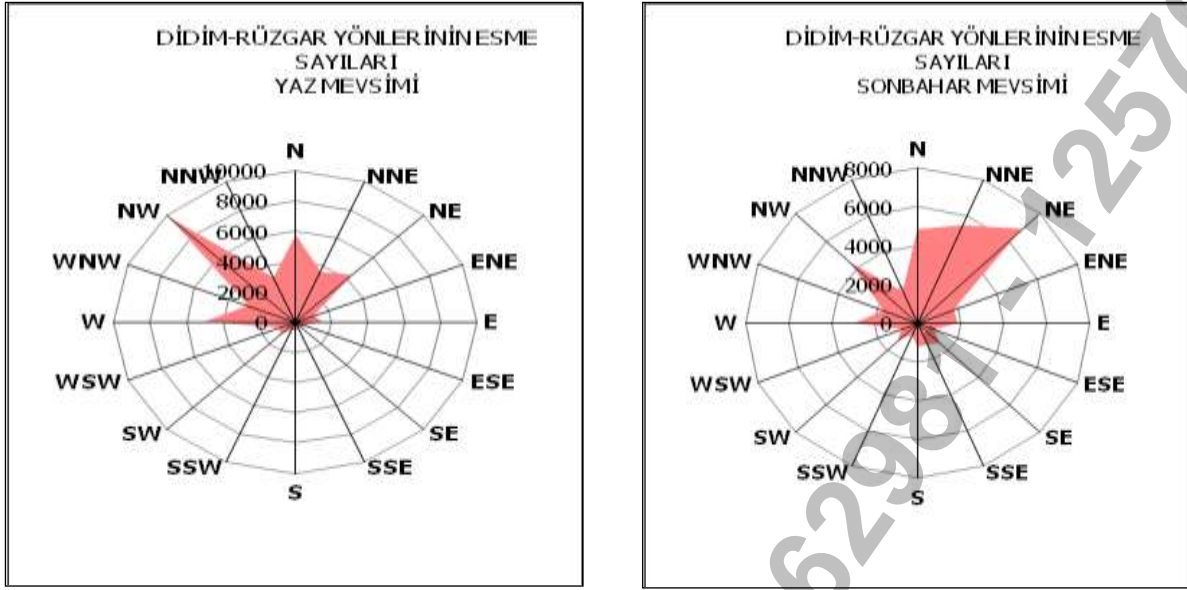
DİDİM-RÜZGAR YÖNLERİNİN ESME SAYILARI YAZ MEVSİMİ

N
NNE
NE
ENE
E
ESE
SE
SSE
S
SSW
SW
WSW
W
WNW
NW
NNW
10000
8000
6000
4000
2000
0

DİDİM-RÜZGAR YÖNLERİNİN ESME SAYILARI SONBAHAR MEVSİMİ

N
NNE
NE
ENE
E
ESE
SE
SSE
S
SSW
SW
WSW
W
WNW
NW
NNW
8000
6000
4000
2000
0

62981-1257